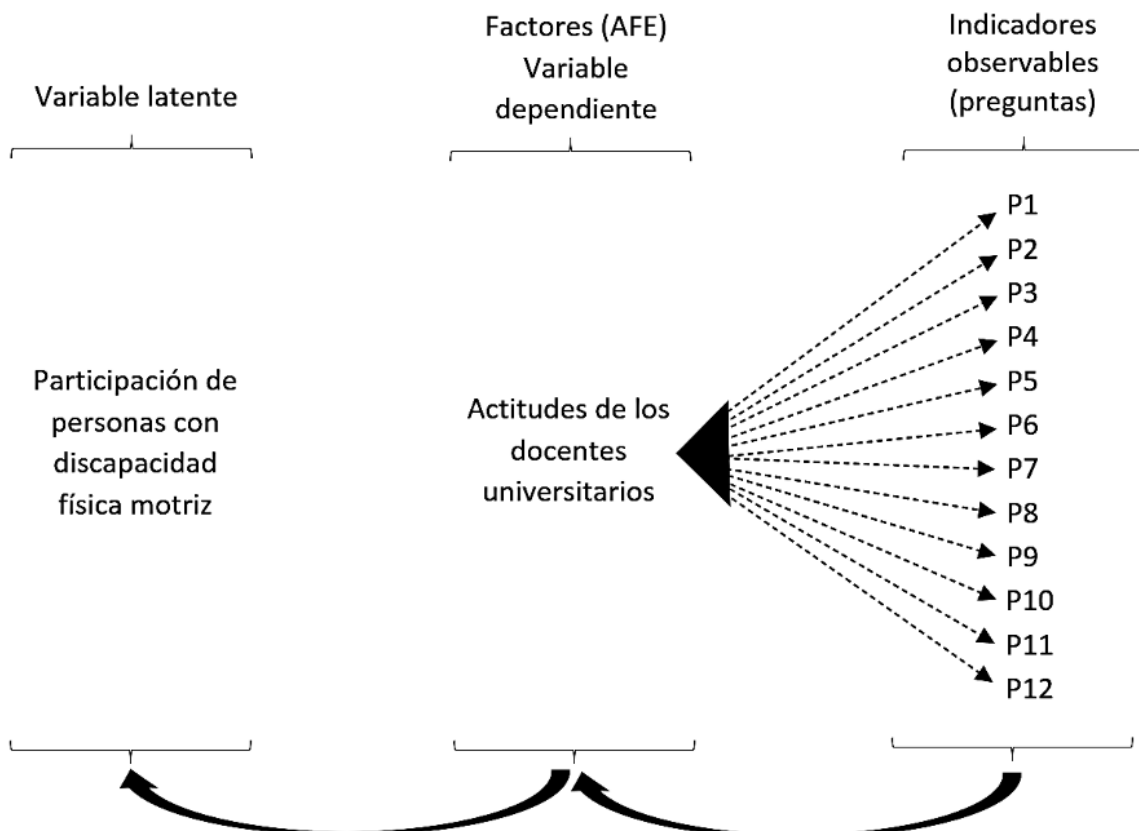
Variable latente

Factores (AFE)
Variable dependiente

Indicadores observables (preguntas)

Participación de personas con discapacidad física motriz

Actitudes de los docentes universitarios

P1
P2
P3
P4
P5
P6
P7
P8
P9
P10
P11
P12